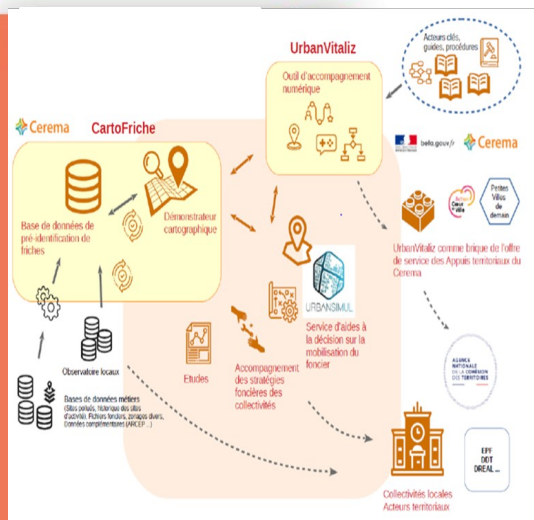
UrbanVitaliz

Acteurs clés, guides, procédures

Outil d'accompagnement numérique

beta.gouv.fr

Cerema

Cerema

CartoFriche

Base de données de pré-identification de friches

Démonstrateur cartographique

Cœur de Ville

Petites Villes de demain

UrbanVitaliz comme brique de l'offre de service des Appuis territoriaux du Cerema

URBANSIMUL

Service d'aides à la décision sur la mobilisation du foncier

Observatoire locaux

Etudes

Accompagnement des stratégies foncières des collectivités

AGENCE NATIONALE DE LA COHÉSION DES TERRITOIRES

Bases de données métiers (Sites pollués, historique des sites d'activités, Fichiers fonciers, zonages divers, Données complémentaires (ARCEP ...)

EPF DDT DREAL ...

Collectivités locales Acteurs territoriaux